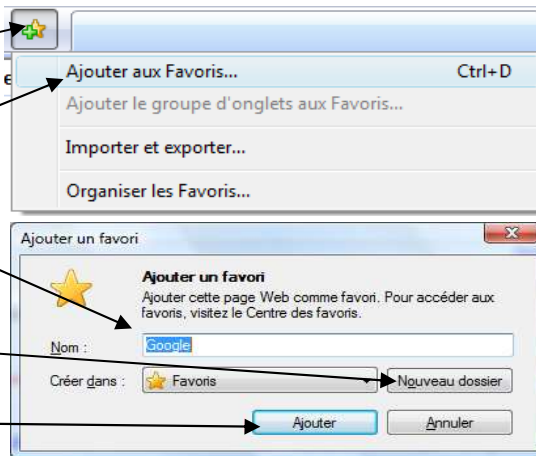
Ajouter aux Favoris... Ctrl+D
Ajouter le groupe d'onglets aux Favoris...
Importer et exporter...
Organiser les Favoris...

Ajouter un favori
Ajouter un favori
Ajouter cette page Web comme favori. Pour accéder aux favoris, visitez le Centre des favoris.
Nom : Google
Créer dans : Favoris
Nouveau dossier
Ajouter
Annuler